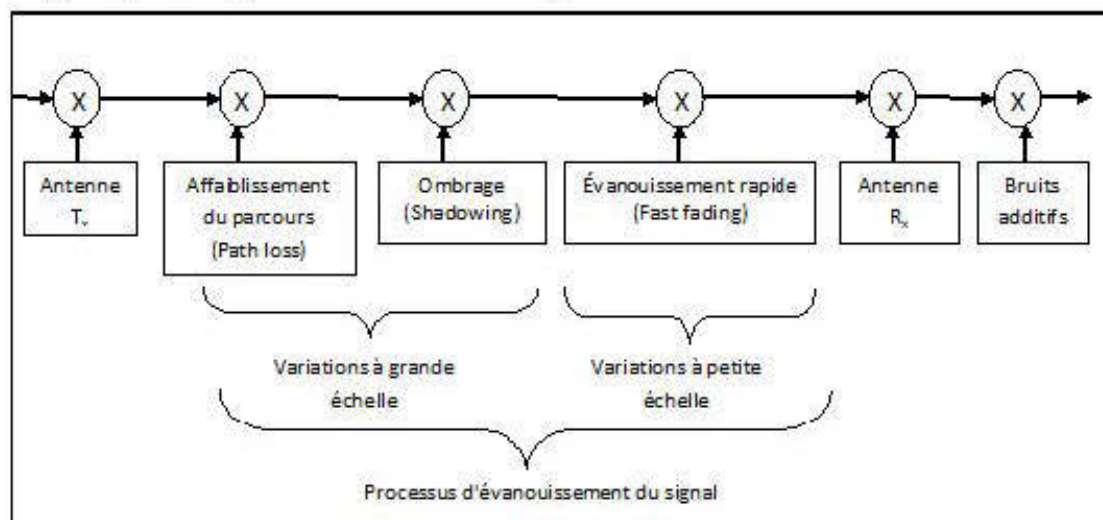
X

X

X

X

X

X

Antenne $T_x$

Affaiblissement du parcours (Path loss)

Ombrage (Shadowing)

Évanouissement rapide (Fast fading)

Antenne $R_x$

Bruits additifs

Variations à grande échelle

Variations à petite échelle

Processus d'évanouissement du signal